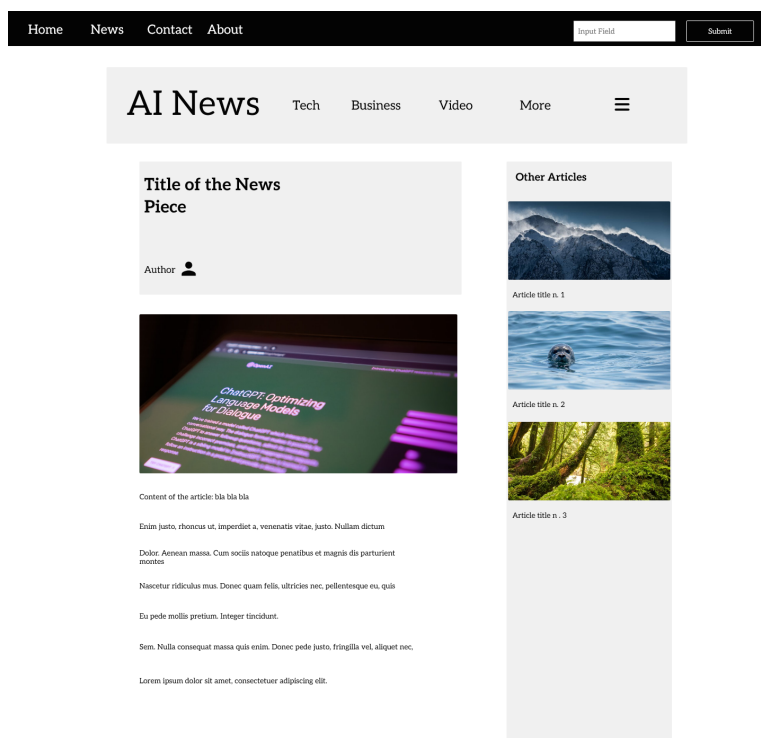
Home News Contact About

Input Field

Submit

AI News

Tech Business Video More

Title of the News Piece

Author

ChatGPT: Optimizing Language Models for Dialogue

Content of the article: bla bla bla

Enim justo, rhoncus ut, imperdiet a, venenatis vitae, justo. Nullam dictum

Dolor. Aenean massa. Cum sociis natoque penatibus et magnis dis parturient montes

Nascetur ridiculus mus. Donec quam felis, ultricies nec, pellentesque eu, quis

Eu pede mollis pretium. Integer tincidunt.

Sem. Nulla consequat massa quis enim. Donec pede justo, fringilla vel, aliquet nec,

Lorem ipsum dolor sit amet, consectetuer adipiscing elit.

Other Articles

Article title n. 1

Article title n. 2

Article title n . 3